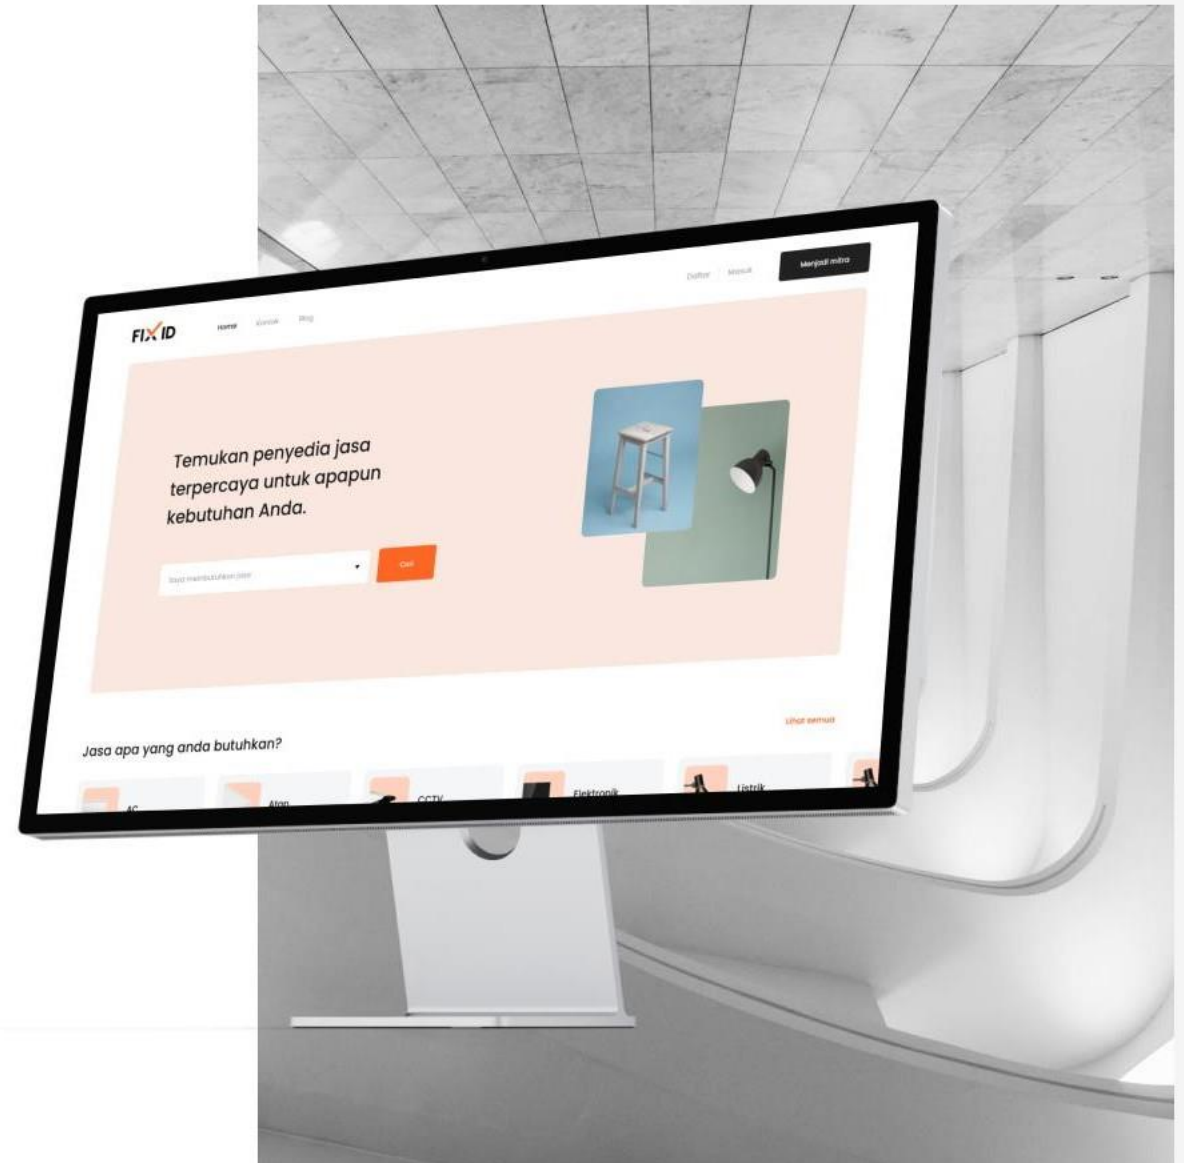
Daftar Masuk Menjadi mitra

FIXID Home Kontak Blog

Temukan penyedia jasa terpercaya untuk apapun kebutuhan Anda.

Saya membutuhkan jasa

Cari

Lihat semua

Jasa apa yang anda butuhkan?

AC

Atap

CCTV

Elektronik

Listrik